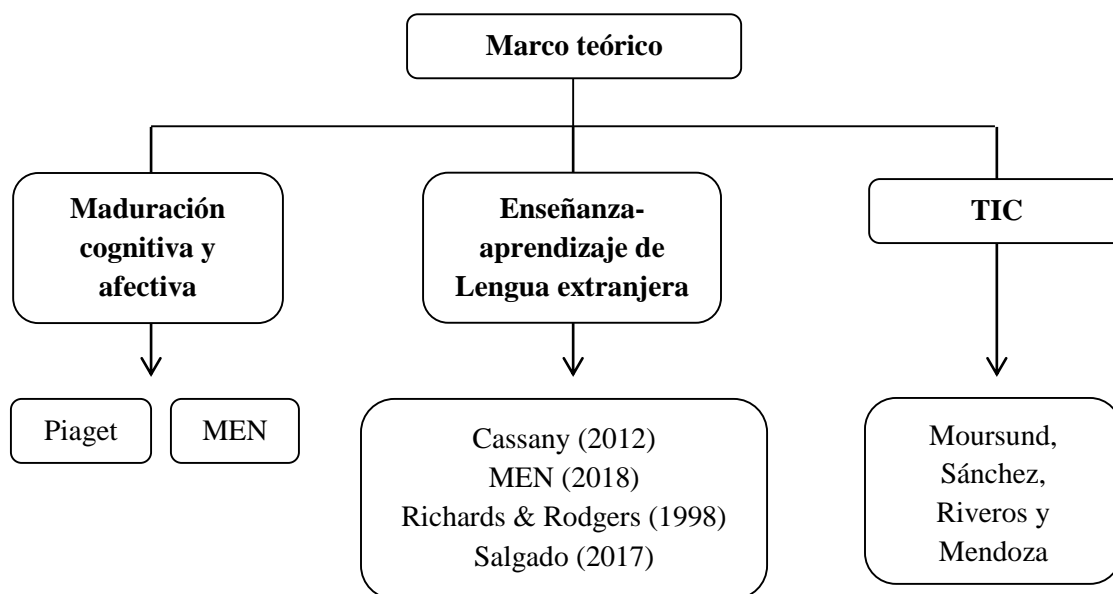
Marco teórico

Maduración cognitiva y afectiva

Enseñanza-aprendizaje de Lengua extranjera

TIC

Piaget

MEN

Cassany (2012)
MEN (2018)
Richards & Rodgers (1998)
Salgado (2017)

Moursund, Sánchez, Riveros y Mendoza